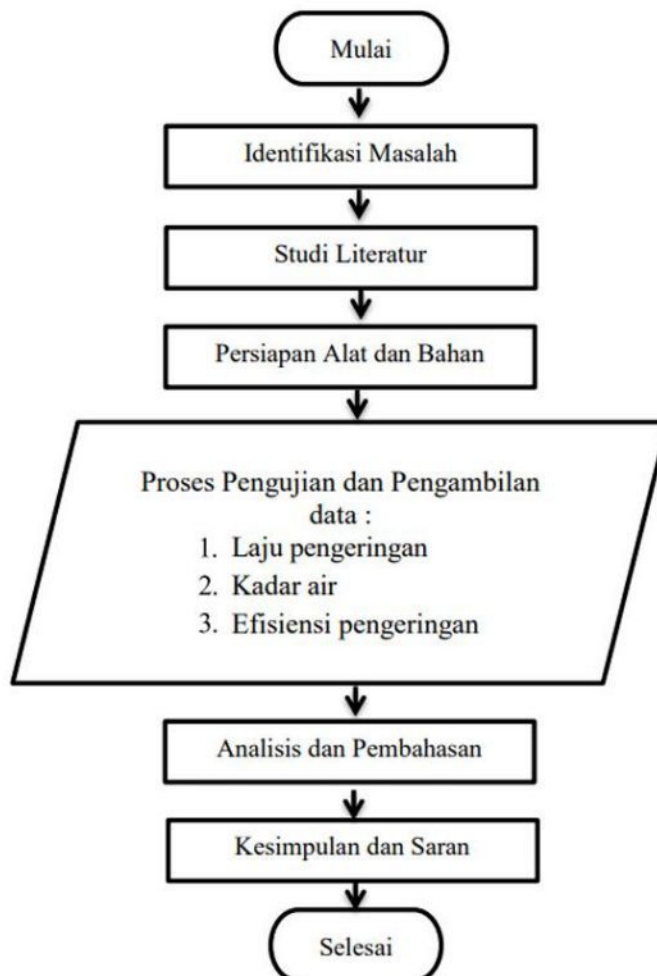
Mulai

Identifikasi Masalah

Studi Literatur

Persiapan Alat dan Bahan

Proses Pengujian dan Pengambilan data :
1. Laju pengeringan
2. Kadar air
3. Efisiensi pengeringan

Analisis dan Pembahasan

Kesimpulan dan Saran

Selesai